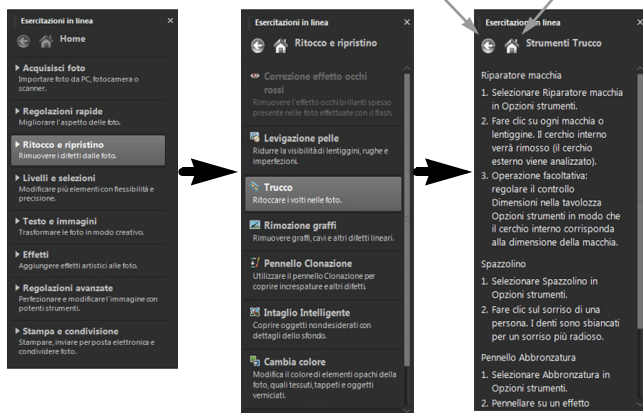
Esercitazioni in linea ×

Home

Acquisisci foto
Importare foto da PC, fotocamera o scanner.

Regolazioni rapide
Migliorare l'aspetto delle foto.

Ritocco e ripristino
Rimuovere i difetti dalle foto.

Livelli e selezioni
Modificare più elementi con flessibilità e precisione.

Testo e immagini
Trasformare le foto in modo creativo.

Effetti
Aggiungere effetti artistici alle foto.

Regolazioni avanzate
Perfezionare e modificare l'immagine con potenti strumenti.

Stampa e condivisione
Stampare, inviare per posta elettronica e condividere foto.

Esercitazioni in linea ×

Ritocco e ripristino

Correzione effetto occhi rossi
Rimuovere l'effetto occhi brillanti spesso presente nelle foto effettuate con il flash.

Levigazione pelle
Ridurre la visibilità di lentiggini, rughe e imperfezioni.

Trucco
Ritoccare i volti nelle foto.

Rimozione graffi
Rimuovere graffi, cavi e altri difetti lineari.

Pennello Clonazione
Utilizzare il pennello Clonazione per coprire increspature e altri difetti.

Intaglio Intelligente
Coprire oggetti nondesiderati con dettagli dello sfondo.

Cambia colore
Modifica il colore di elementi opachi della foto, quali tessuti, tappeti e oggetti verniciati.

Esercitazioni in linea ×

Strumenti Trucco

Riparatore macchia

1. Selezionare Riparatore macchia in Opzioni strumenti.
2. Fare clic su ogni macchia o lentiggine. Il cerchio interno verrà rimosso (il cerchio esterno viene analizzato).
3. Operazione facoltativa: regolare il controllo Dimensioni nella tavolozza Opzioni strumenti in modo che il cerchio interno corrisponda alla dimensione della macchia.

Spazzolino

1. Selezionare Spazzolino in Opzioni strumenti.
2. Fare clic sul sorriso di una persona. I denti sono sbiancati per un sorriso più radioso.

Pennello Abbronzatura

1. Selezionare Abbronzatura in Opzioni strumenti.
2. Pennellare su un effetto